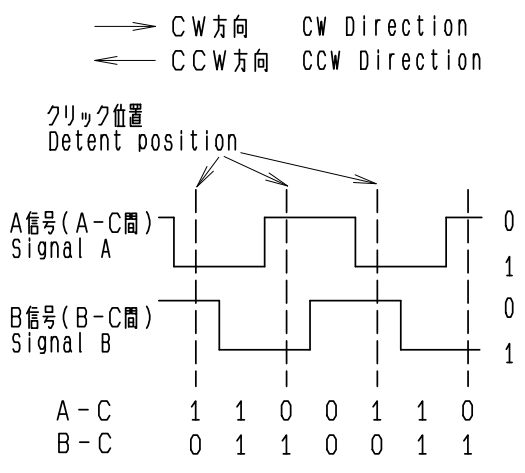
CW方向 CW Direction
CCW方向 CCW Direction

クリック位置
Detent position

A信号(A−C間)
Signal A

0
1

B信号(B−C間)
Signal B

0
1

| A−C | 1 | 1 | 0 | 0 | 1 | 1 | 0 |
|---|---|---|---|---|---|---|---|
| B−C | 0 | 1 | 1 | 0 | 0 | 1 | 1 |